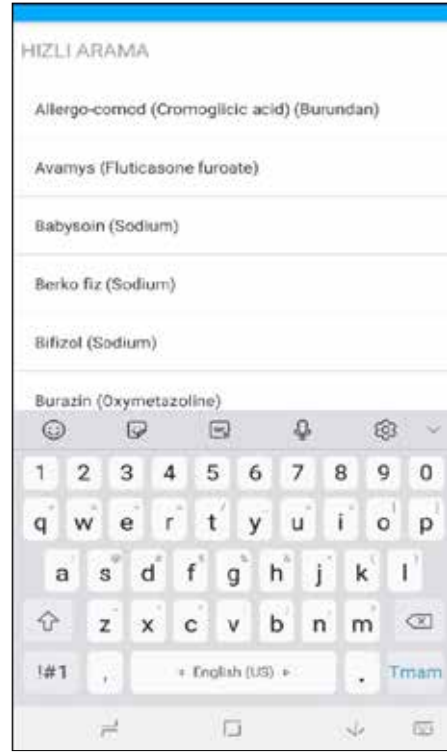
HIZLI ARAMA

Allergo-comod (Cromoglicic acid) (Burundan)

Avamys (Fluticasone furoate)

Babysoin (Sodium)

Berko fiz (Sodium)

Bifizol (Sodium)

Burazin (Oxymetazoline)

1 2 3 4 5 6 7 8 9 0

q w e r t y u i o p

a s d f g h j k l

z x c v b n m

!#1 , English (US) . Tmam